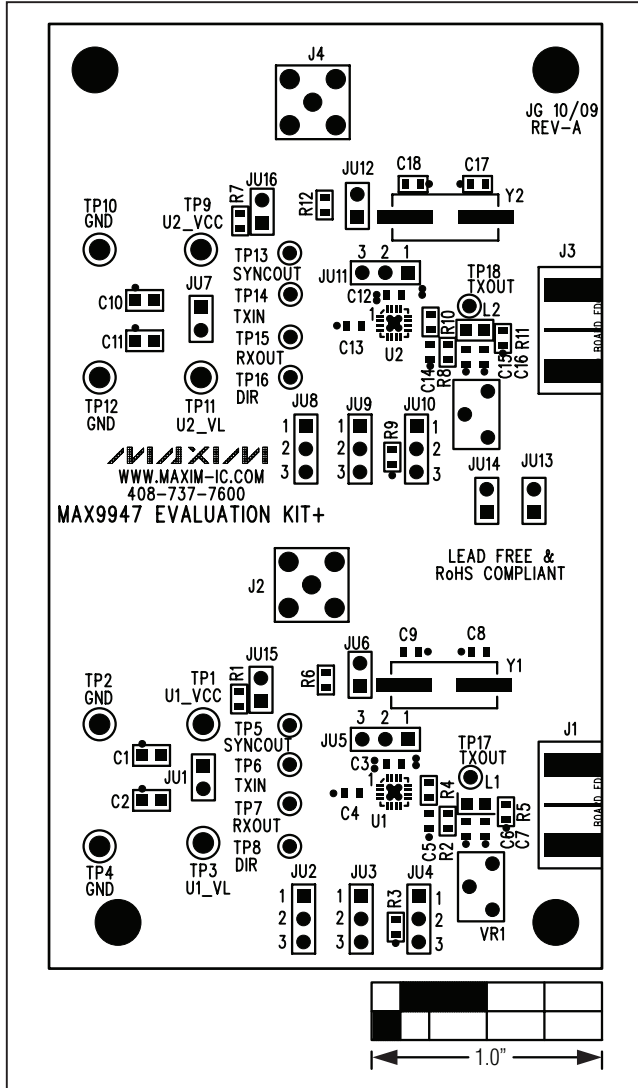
J4

JG 10/09
REV-A

JU12 C18 C17

TP10 GND

TP9 U2_VCC

R7 JU16

R12

Y2

TP13 SYNCOUT

3 2 1

JU11

J3

TP14 TXIN

C10

JU7

C12

TP18 TXOUT

L2

C11

TP15 RXOUT

1

R10

C13

U2

R8

C14

C15

C16 R11

BOARD ED

TP12 GND

TP11 U2_VL

TP16 DIR

JU8 JU9 JU10

1 2 3

1 2 3

R9

1 2 3

MAXIM

WWW.MAXIM-IC.COM
408-737-7600

MAX9947 EVALUATION KIT+

JU14 JU13

LEAD FREE &
RoHS COMPLIANT

J2

JU15

JU6 C9 C8

TP2 GND

TP1 U1_VCC

R1

R6

Y1

TP5 SYNCOUT

3 2 1

JU5

J1

C1

TP6 TXIN

C3

TP17 TXOUT

JU1

1

R4

L1

C2

TP7 RXOUT

C4

U1

R5

C5

R2

C6

C7

BOARD ED

TP4 GND

TP3 U1_VL

TP8 DIR

JU2 JU3 JU4

1 2 3

1 2 3

R3

1 2 3

VR1

1.0"